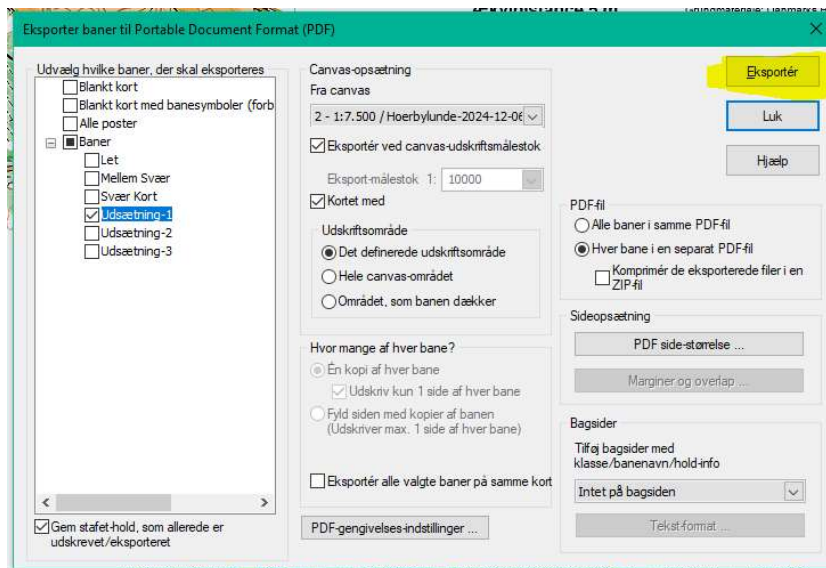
Eksporter baner til Portable Document Format (PDF)

Udvælg hvilke baner, der skal eksporteres
Blankt kort
Blankt kort med banesymboler (forb
Alle poster
Baner
Let
Mellem Svær
Svær Kort
Udsætning-1
Udsætning-2
Udsætning-3

Gem stafet-hold, som allerede er udskrevet/eksporteret

Canvas-opsætning
Fra canvas
2 - 1:7.500 / Hoerbylunde-2024-12-06
Eksportér ved canvas-udskriftsmålestok
Eksport-målestok 1: 10000
Kortet med
Udskriftsområde
Det definerede udskriftsområde
Hele canvas-området
Området, som banen dækker

Hvor mange af hver bane?
Én kopi af hver bane
Udskriv kun 1 side af hver bane
Fyld siden med kopier af banen (Udskriver max. 1 side af hver bane)

Eksportér alle valgte baner på samme kort

PDF-gengivelses-indstillinger ...

Eksportér
Luk
Hjælp

PDF-fil
Alle baner i samme PDF-fil
Hver bane i en separat PDF-fil
Komprimér de eksporterede filer i en ZIP-fil

Sideopsætning
PDF side-størrelse ...
Marginer og overlap ...

Bagsider
Tilføj bagsider med klasse/banenavn/hold-info
Intet på bagsiden
Tekst-format ...